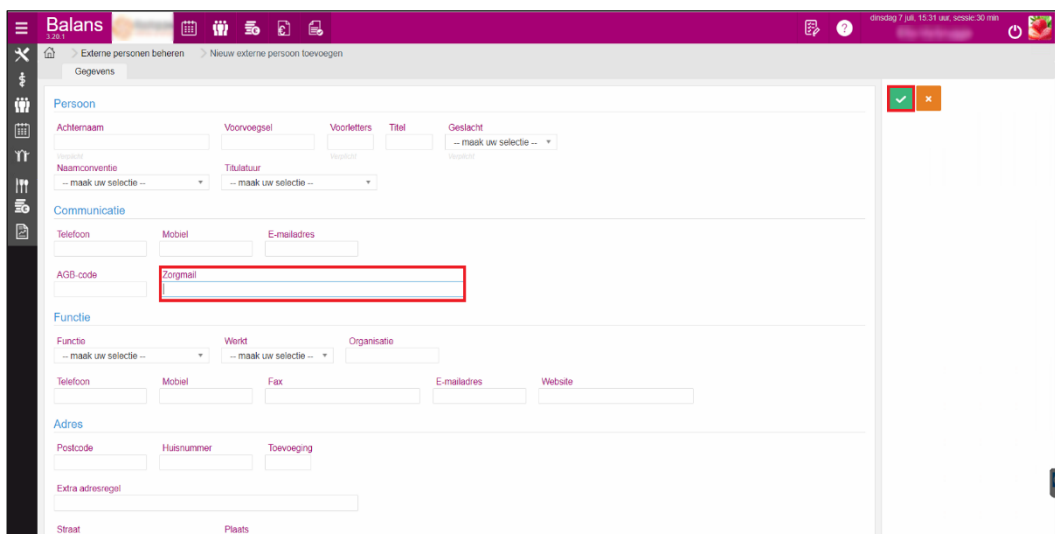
Balans
3.20.1

dinsdag 7 juli, 15:31 uur, sessie:30 min

Externe personen beheren > Nieuw externe persoon toevoegen

Gegevens

Persoon

Achternaam

Voorvoegsel

Voorletters

Titel

Geslacht
-- maak uw selectie --

Naamconventie
-- maak uw selectie --

Titulatuur
-- maak uw selectie --

Communicatie

Telefoon

Mobiel

E-mailadres

AGB-code

Zorgmail

Functie

Functie
-- maak uw selectie --

Werkt
-- maak uw selectie --

Organisatie

Telefoon

Mobiel

Fax

E-mailadres

Website

Adres

Postcode

Huisnummer

Toevoeging

Extra adresregel

Straat

Plaats